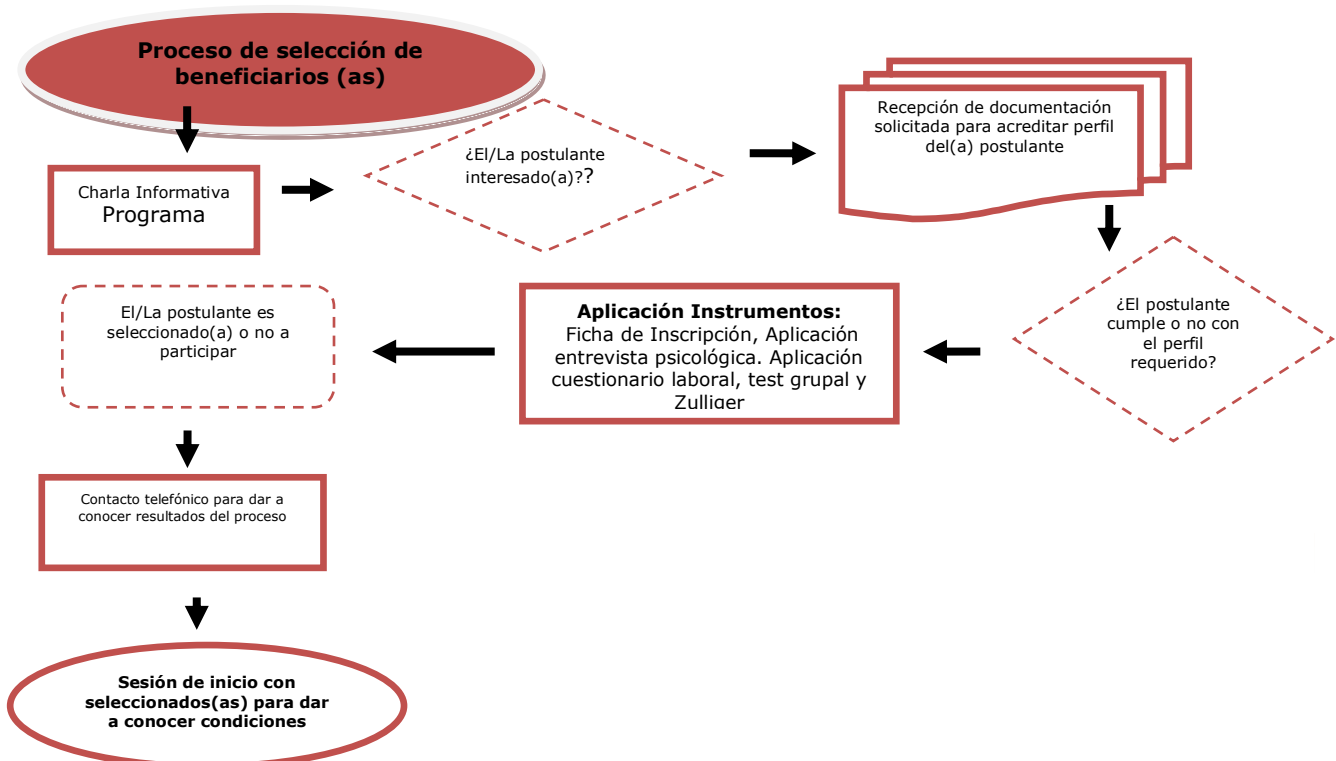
Proceso de selección de beneficiarios (as)

Charla Informativa Programa

¿El/La postulante interesado(a)??

Recepción de documentación solicitada para acreditar perfil del(a) postulante

¿El postulante cumple o no con el perfil requerido?

Aplicación Instrumentos: Ficha de Inscripción, Aplicación entrevista psicológica. Aplicación cuestionario laboral, test grupal y Zulliger

El/La postulante es seleccionado(a) o no a participar

Contacto telefónico para dar a conocer resultados del proceso

Sesión de inicio con seleccionados(as) para dar a conocer condiciones